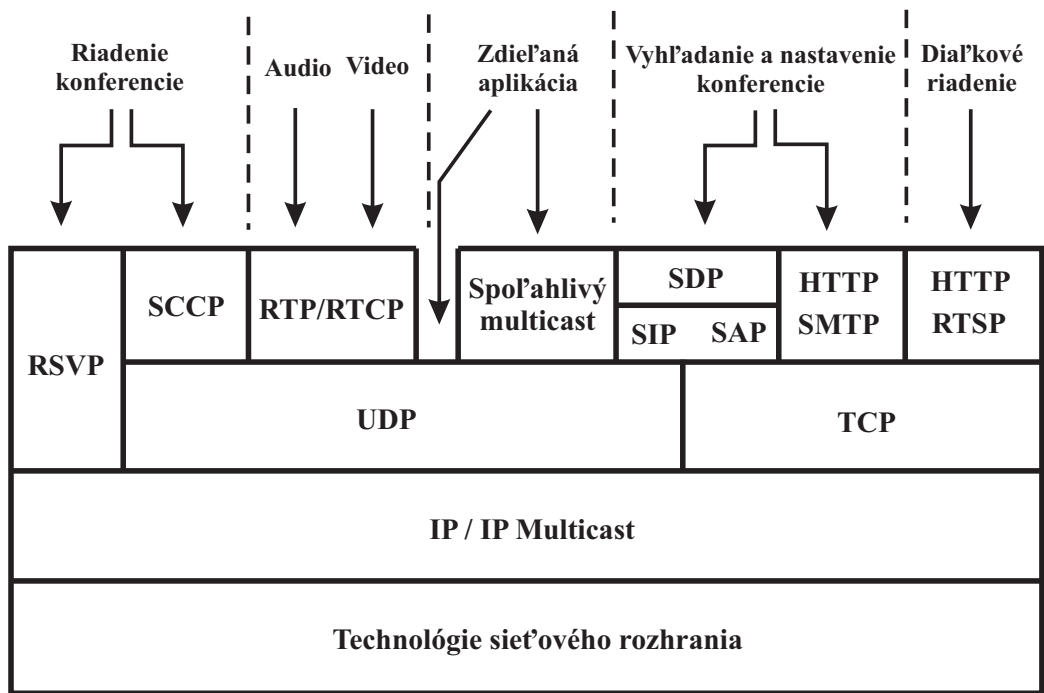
Riadenie konferencie

Audio

Video

Zdieľaná aplikácia

Vyhľadanie a nastavenie konferencie

Diaľkové riadenie

RSVP

SCCP

RTP/RTCP

Spoľahlivý multicast

SDP

SIP

SAP

HTTP
SMTP

HTTP
RTSP

UDP

TCP

IP / IP Multicast

Technológie sieťového rozhrania